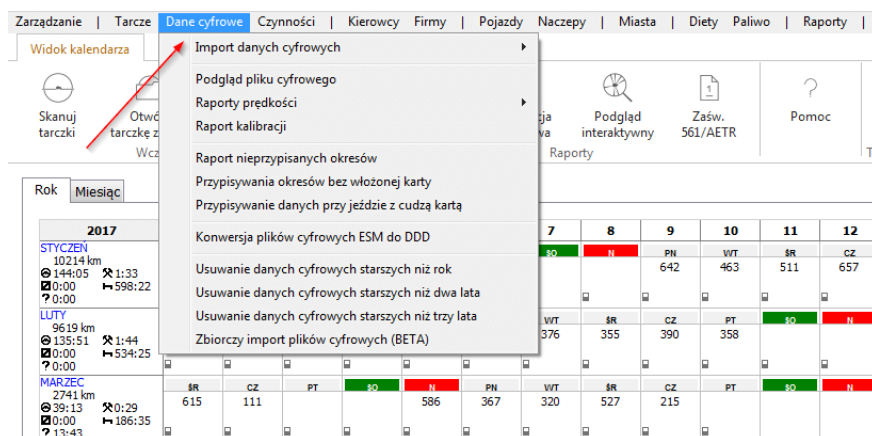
Zarządzanie | Tarcze | Dane cyfrowe | Czynności | Kierowcy | Firmy | Pojazdy | Naczepy | Miasta | Diety | Paliwo | Raporty |

Widok kalendarza

Skanuj tarczki
Otwó tarczkę z
Wcz

Import danych cyfrowych
Podgląd pliku cyfrowego
Raporty prędkości
Raport kalibracji
Raport nieprzypisanych okresów
Przypisywania okresów bez włożonej karty
Przypisywanie danych przy jeździe z cudzą kartą
Konwersja plików cyfrowych ESM do DDD
Usuwanie danych cyfrowych starszych niż rok
Usuwanie danych cyfrowych starszych niż dwa lata
Usuwanie danych cyfrowych starszych niż trzy lata
Zbiorczy import plików cyfrowych (BETA)

cja
va
Podgląd interaktywny
Zaśw. 561/AETR
Raporty
Pomoc

Rok | Miesiąc

2017

STYCZEŃ
10214 km
144:05 1:33
0:00 598:22
0:00

LUTY
9619 km
135:51 1:44
0:00 534:25
0:00

MARZEC
2741 km
39:13 0:29
0:00 186:35
13:43

| 7 | 8 | 9 | 10 | 11 | 12 |
|---|---|---|---|---|---|
| SO | N | PN | WT | ŚR | CZ |
| | | 642 | 463 | 511 | 657 |

| WT | ŚR | CZ | PT | SO | N |
|---|---|---|---|---|---|
| 376 | 355 | 390 | 358 | | |

| ŚR | CZ | PT | SO | N | PN | WT | ŚR | CZ | PT |
|---|---|---|---|---|---|---|---|---|---|
| 615 | 111 | | | 586 | 367 | 320 | 527 | 215 | |